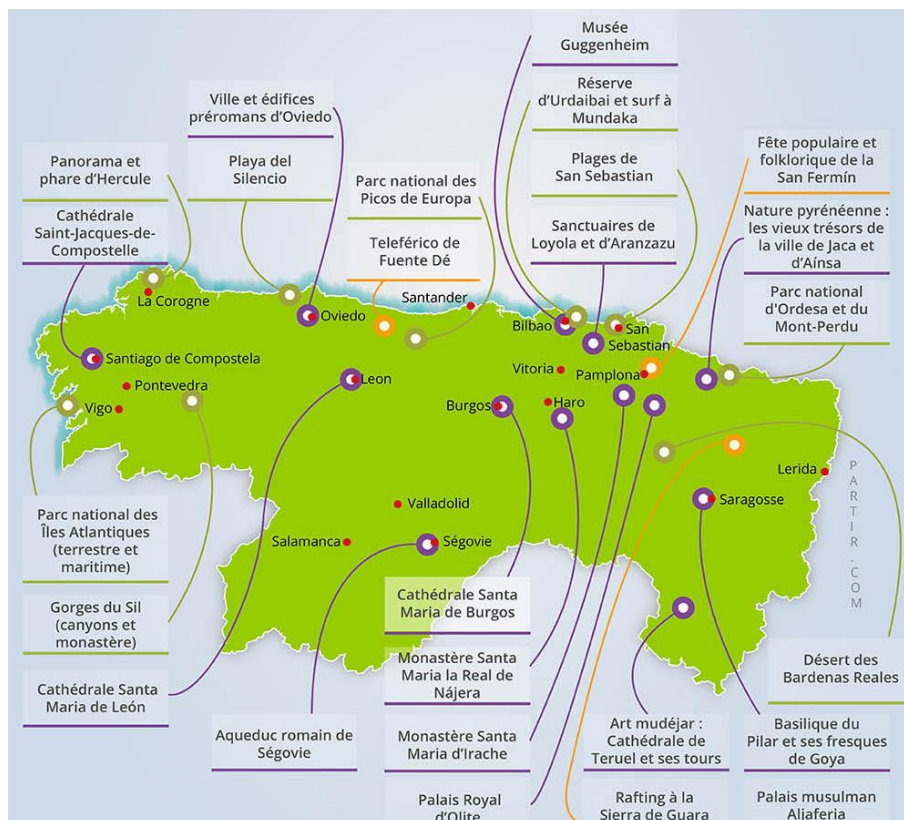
Musée Guggenheim

Réserve d'Urdaibai et surf à Mundaka

Plages de San Sebastian

Sanctuaires de Loyola et d'Aranzazu

Ville et édifices préromans d'Oviedo

Playa del Silencio

Parc national des Picos de Europa

Teleférico de Fuente Dé

Panorama et phare d'Hercule

Cathédrale Saint-Jacques-de-Compostelle

Fête populaire et folklorique de la San Fermín

Nature pyrénéenne : les vieux trésors de la ville de Jaca et d'Aínsa

Parc national d'Ordesa et du Mont-Perdu

La Corogne
Oviedo
Santander
Bilbao
San Sebastian
Santiago de Compostela
Pontevedra
Vigo
Leon
Vitoria
Pamplona
Burgos
Haro
Lerida
Saragosse
Valladolid
Salamanca
Ségovie

PARTIR.COM

Parc national des Îles Atlantiques (terrestre et maritime)

Gorges du Sil (canyons et monastère)

Cathédrale Santa Maria de León

Cathédrale Santa Maria de Burgos

Monastère Santa Maria la Real de Nájera

Monastère Santa Maria d'Irache

Aqueduc romain de Ségovie

Désert des Bardenas Reales

Art mudéjar : Cathédrale de Teruel et ses tours

Basilique du Pilar et ses fresques de Goya

Palais Royal d'Olite

Rafting à la Sierra de Guara

Palais musulman Aljaferia